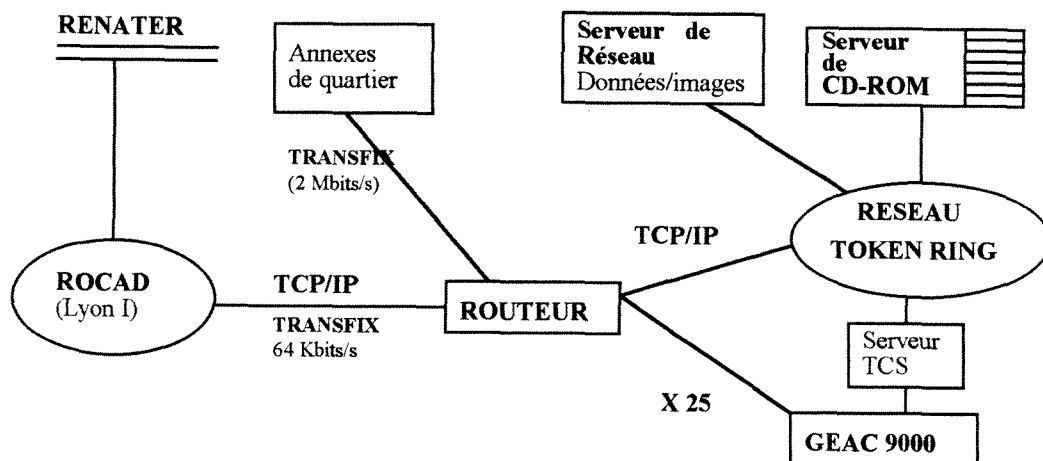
RENATER

Annexes de quartier

Serveur de Réseau
Données/images

Serveur de CD-ROM

TRANSFIX
(2 Mbits/s)

TCP/IP

RESEAU TOKEN RING

ROCAD
(Lyon I)

TCP/IP
TRANSFIX
64 Kbits/s

ROUTEUR

Serveur TCS

X 25

GEAC 9000